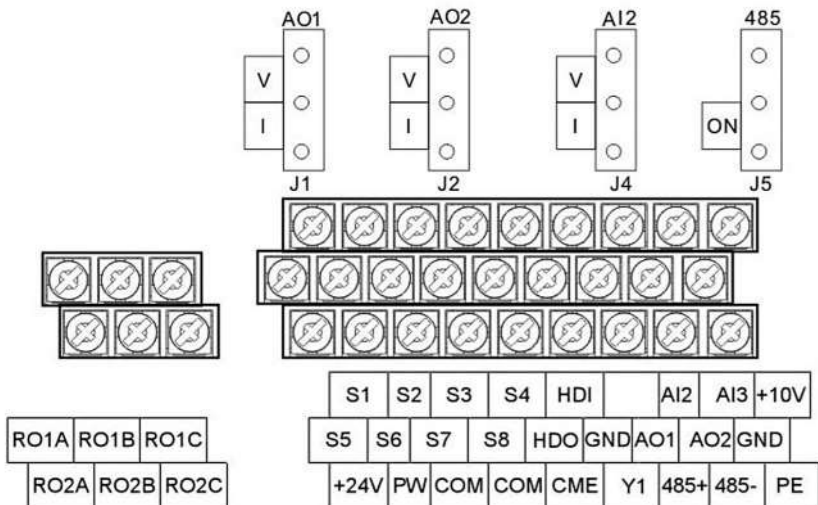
AO1
V
I
J1

AO2
V
I
J2

AI2
V
I
J4

485
ON
J5

| S1 | S2 | S3 | S4 | HDI | | AI2 | AI3 | +10V |
|---|---|---|---|---|---|---|---|---|

| S5 | S6 | S7 | S8 | HDO | GND | AO1 | AO2 | GND |
|---|---|---|---|---|---|---|---|---|

| +24V | PW | COM | COM | CME | Y1 | 485+ | 485- | PE |
|---|---|---|---|---|---|---|---|---|

| RO1A | RO1B | RO1C |
|---|---|---|

| RO2A | RO2B | RO2C |
|---|---|---|